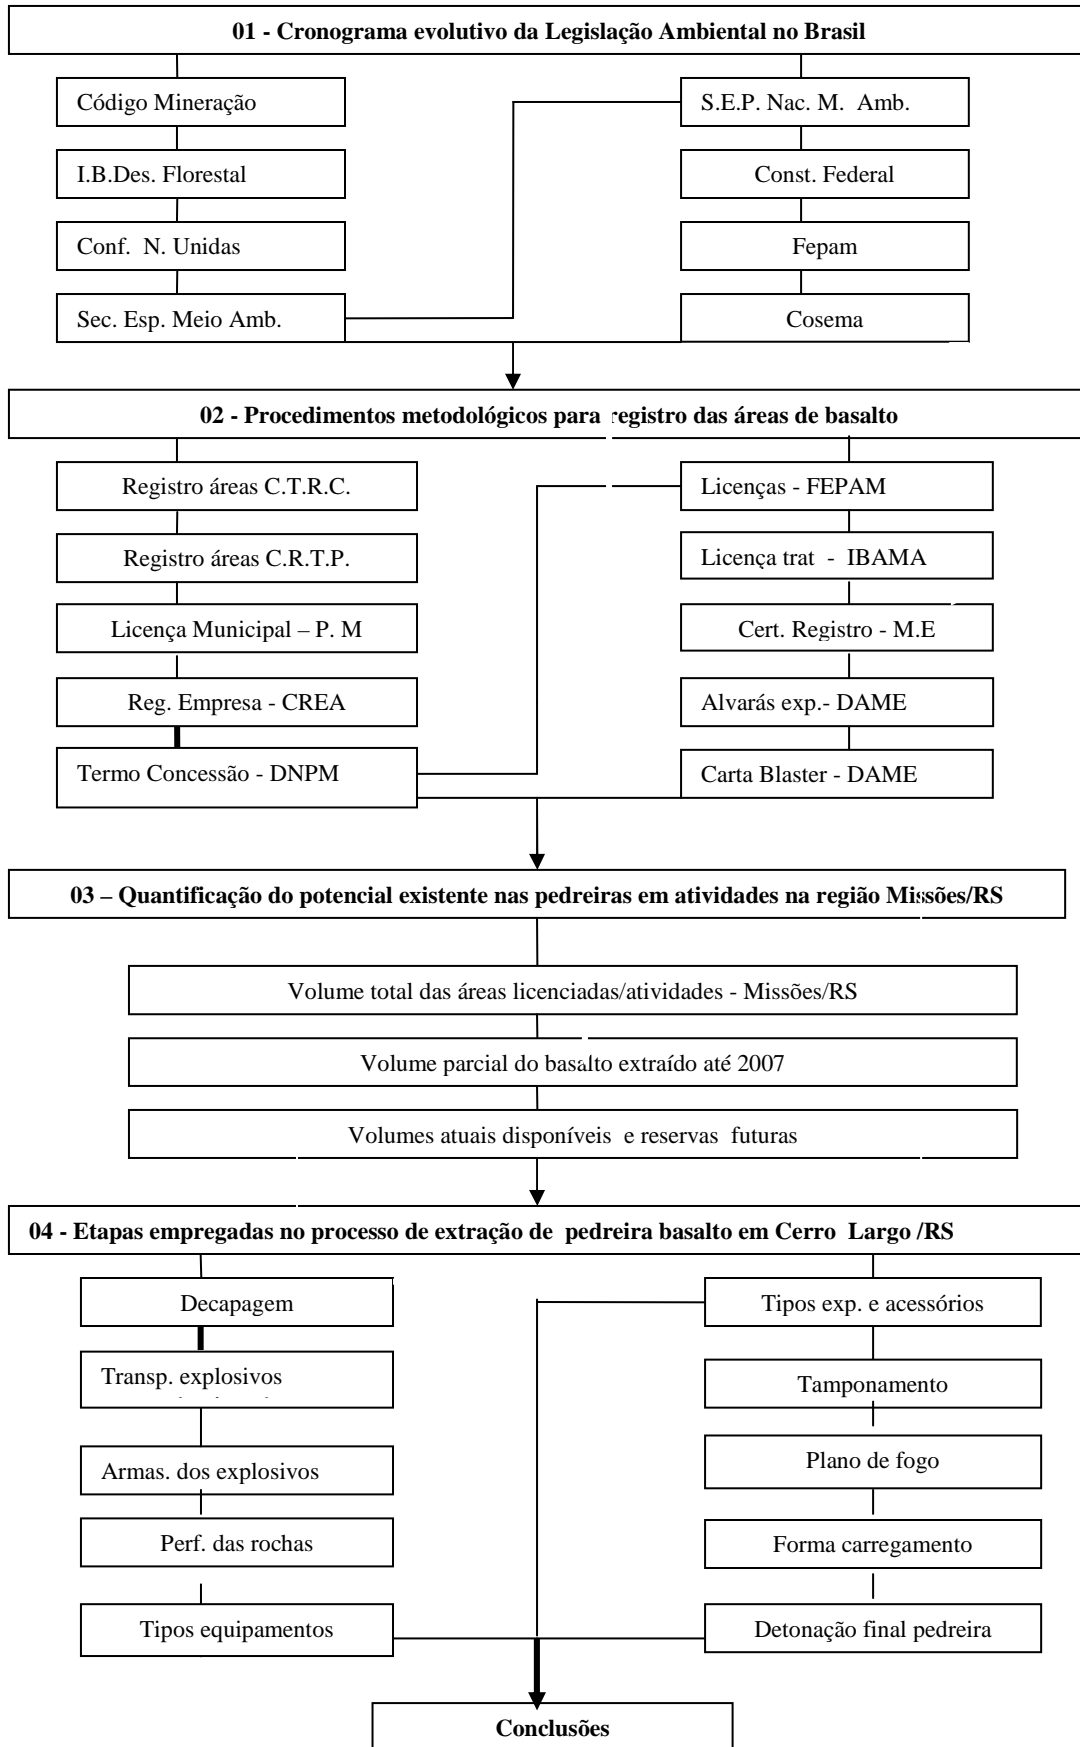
01 - Cronograma evolutivo da Legislação Ambiental no Brasil

Código Mineração

I.B.Des. Florestal

Conf. N. Unidas

Sec. Esp. Meio Amb.

S.E.P. Nac. M. Amb.

Const. Federal

Fepam

Cosema

02 - Procedimentos metodológicos para registro das áreas de basalto

Registro áreas C.T.R.C.

Registro áreas C.R.T.P.

Licença Municipal – P. M

Reg. Empresa - CREA

Termo Concessão - DNPM

Licenças - FEPAM

Licença trat - IBAMA

Cert. Registro - M.E

Alvarás exp.- DAME

Carta Blaster - DAME

03 – Quantificação do potencial existente nas pedreiras em atividades na região Missões/RS

Volume total das áreas licenciadas/atividades - Missões/RS

Volume parcial do basalto extraído até 2007

Volumes atuais disponíveis e reservas futuras

04 - Etapas empregadas no processo de extração de pedreira basalto em Cerro Largo /RS

Decapagem

Transp. explosivos

Armas. dos explosivos

Perf. das rochas

Tipos equipamentos

Tipos exp. e acessórios

Tamponamento

Plano de fogo

Forma carregamento

Detonação final pedreira

Conclusões